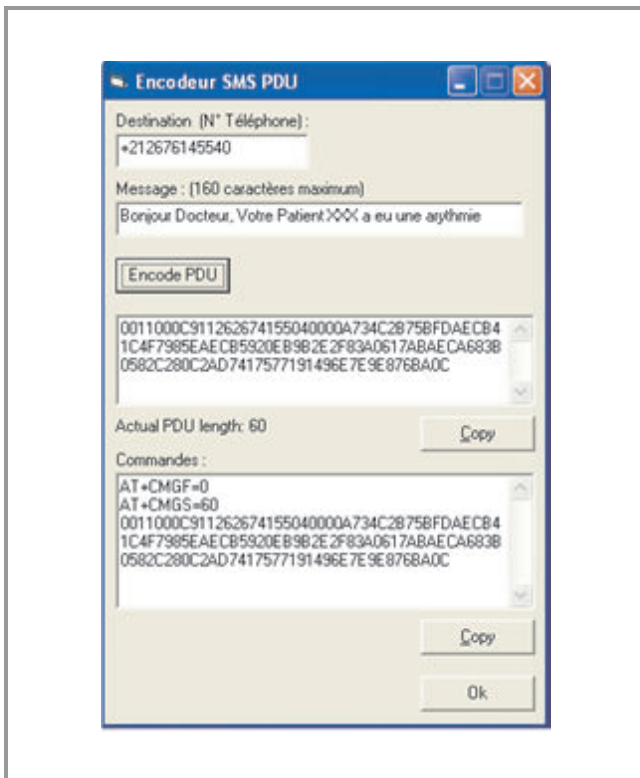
Encodeur SMS PDU

Destination (N° Téléphone) :

+212676145540

Message : (160 caractères maximum)

Bonjour Docteur, Votre Patient XXX a eu une arythmie

Encode PDU

0011000C911262674155040000A734C2B75BFDAECB41C4F7985EAECB5920EB9B2E2F83A0617ABAECA683B0582C280C2AD7417577191496E7E9E876BA0C

Actual PDU length: 60

Copy

Commandes :

AT+CMGF=0
AT+CMGS=60
0011000C911262674155040000A734C2B75BFDAECB41C4F7985EAECB5920EB9B2E2F83A0617ABAECA683B0582C280C2AD7417577191496E7E9E876BA0C

Copy

Ok